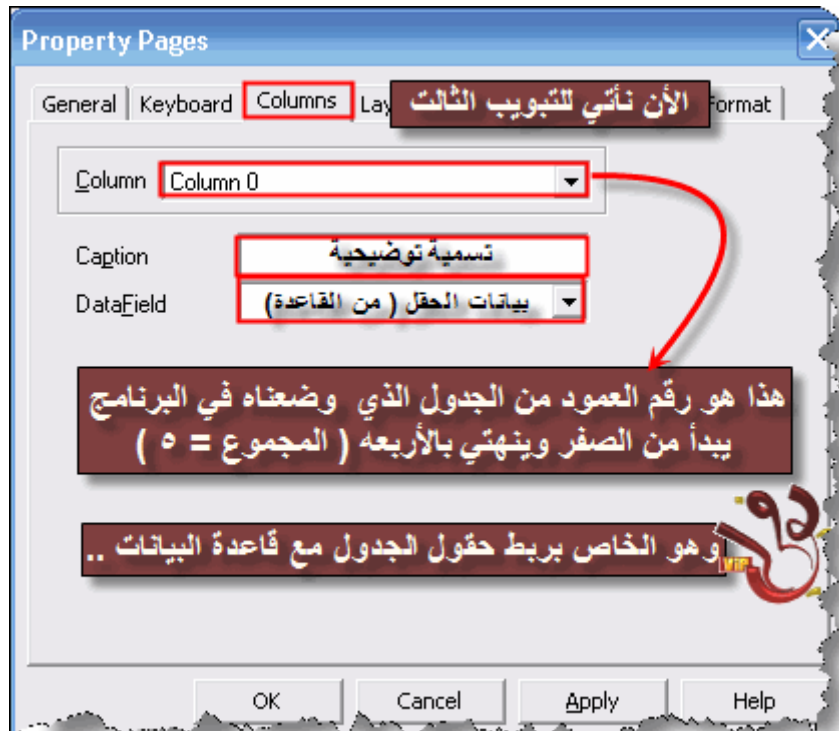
Property Pages

General | Keyboard | Columns | Lay | Format

الأن نأتي للتبويب الثالث

Column Column 0

Caption تسمية توضيحية

DataField بيانات الحقل ( من القاعدة)

هذا هو رقم العمود من الجدول الذي وضعناه في البرنامج يبدأ من الصفر وينهتي بالأربعه ( المجموع = ٥ )

وهو الخاص بربط حقول الجدول مع قاعدة البيانات ..

OK Cancel Apply Help